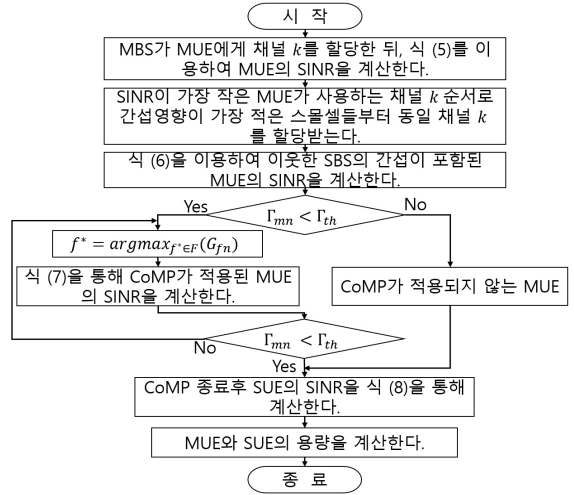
시 작

MBS가 MUE에게 채널 $k$를 할당한 뒤, 식 (5)를 이용하여 MUE의 SINR을 계산한다.

SINR이 가장 작은 MUE가 사용하는 채널 $k$ 순서로 간섭영향이 가장 적은 스몰셀들부터 동일 채널 $k$를 할당받는다.

식 (6)을 이용하여 이웃한 SBS의 간섭이 포함된 MUE의 SINR을 계산한다.

Yes

$\Gamma_{mn} < \Gamma_{th}$

No

$f^* = argmax_{f^* \in F}(G_{fn})$

식 (7)을 통해 CoMP가 적용된 MUE의 SINR을 계산한다.

CoMP가 적용되지 않는 MUE

$\Gamma_{mn} < \Gamma_{th}$

No

Yes

CoMP 종료후 SUE의 SINR을 식 (8)을 통해 계산한다.

MUE와 SUE의 용량을 계산한다.

종 료